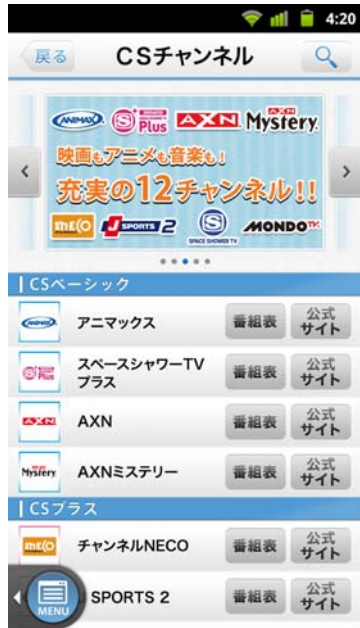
4:20

戻る CSチャンネル

ANIMAX Plus AXN Mystery

映画もアニメも音楽も!
充実の12チャンネル!!

NECO J SPORTS 2 SPACE SHOWER TV MONDO TV

|CSベーシック

ANIMAX アニマックス 番組表 公式サイト

Plus スペースシャワーTVプラス 番組表 公式サイト

AXN AXN 番組表 公式サイト

Mystery AXNミステリー 番組表 公式サイト

|CSプラス

NECO チャンネルNECO 番組表 公式サイト

MENU SPORTS 2 番組表 公式サイト